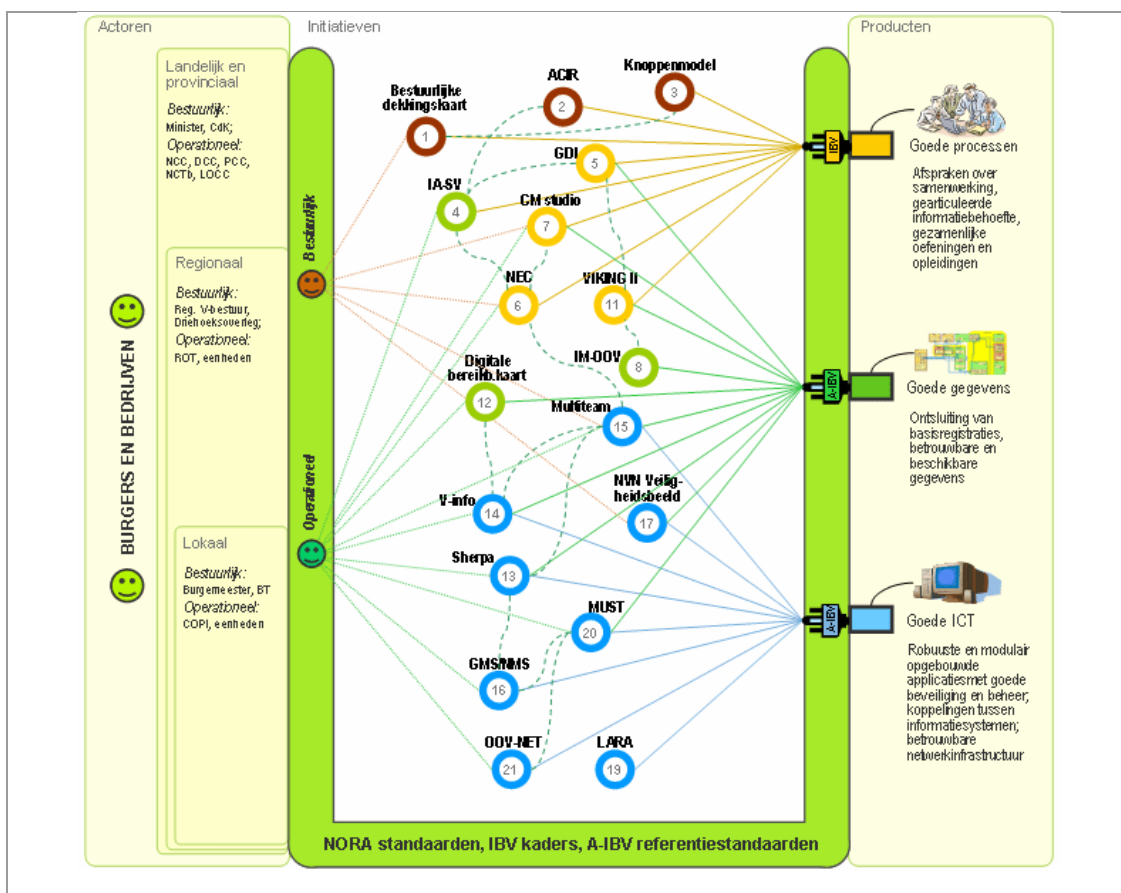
Actoren

BURGERS EN BEDRIJVEN

Landelijk en provinciaal

Bestuurlijk:
Minister, CdK;

Operationeel:
NCC, DCC, PCC, NCTb, LOCC

Regionaal

Bestuurlijk:
Reg. V-bestuur, Driehoeksoverleg;

Operationeel:
ROT, eenheden

Lokaal

Bestuurlijk:
Burgemeester, BT

Operationeel:
COPI, eenheden

Initiatieven

Bestuurlijk

Operationeel

Bestuurlijke dekkingskaart 1
ACIR 2
Knoppenmodel 3
IA-SV 4
GDI 5
NEC 6
CM studio 7
IM-OOV 8
VIKING II 11
Digitale bereikb.kaart 12
Sherpa 13
V-info 14
Multiteam 15
GMS/NMS 16
NVN Veiligheidsbeeld 17
LARA 19
MUST 20
OOV-NET 21

NORA standaarden, IBV kaders, A-IBV referentiestandaarden

Producten

IBV
Goede processen

Afspraken over samenwerking, gearticuleerde informatiebehoefte, gezamenlijke oefeningen en opleidingen

A-IBV
Goede gegevens

Ontsluiting van basisregistraties, betrouwbare en beschikbare gegevens

A-IBV
Goede ICT

Robuuste en modulair opgebouwde applicatiesmet goede beveiliging en beheer; koppelingen tussen informatiesystemen; betrouwbare netwerkinfrastructuur